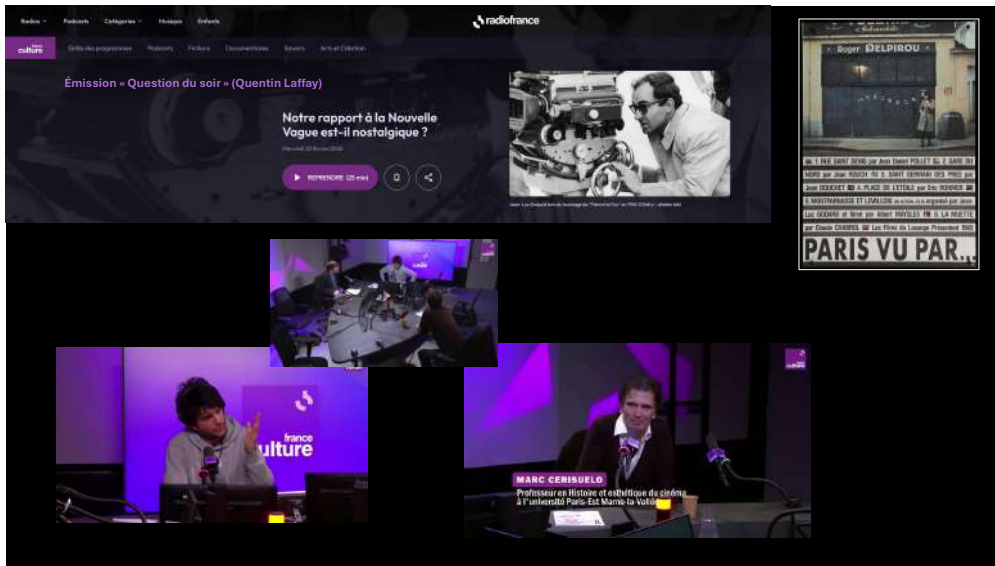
Radios Podcasts Catégories Musique Enfants

radiofrance

france culture Grille des programmes Podcasts Fictions Documentaires Savoirs Arts et Création

Émission « Question du soir » (Quentin Laffay)

Notre rapport à la Nouvelle Vague est-il nostalgique ?

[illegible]

REPRENDRE (25 min)

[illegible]

Roger DELPIROU

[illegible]

1 RUE SAINT DENIS par Jean Daniel POLLET 2 GARE DU NORD par Jean ROUCH 3 SAINT GERMAIN DES PRES par Jean DOUCHET 4 PLACE DE L'ETOILE par Eric ROHMER 5 MONTPARNASSE ET LEVALLOIS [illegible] par Jean Luc GODARD et filmé par Albert MAYSLES 6 LA MUETTE par Claude CHABROL Les Films du Losange Présentent 1965

PARIS VU PAR...

france culture

france culture

MARC CERISUELO

Professeur en Histoire et esthétique du cinéma à l'université Paris-Est Marne-la-Vallée